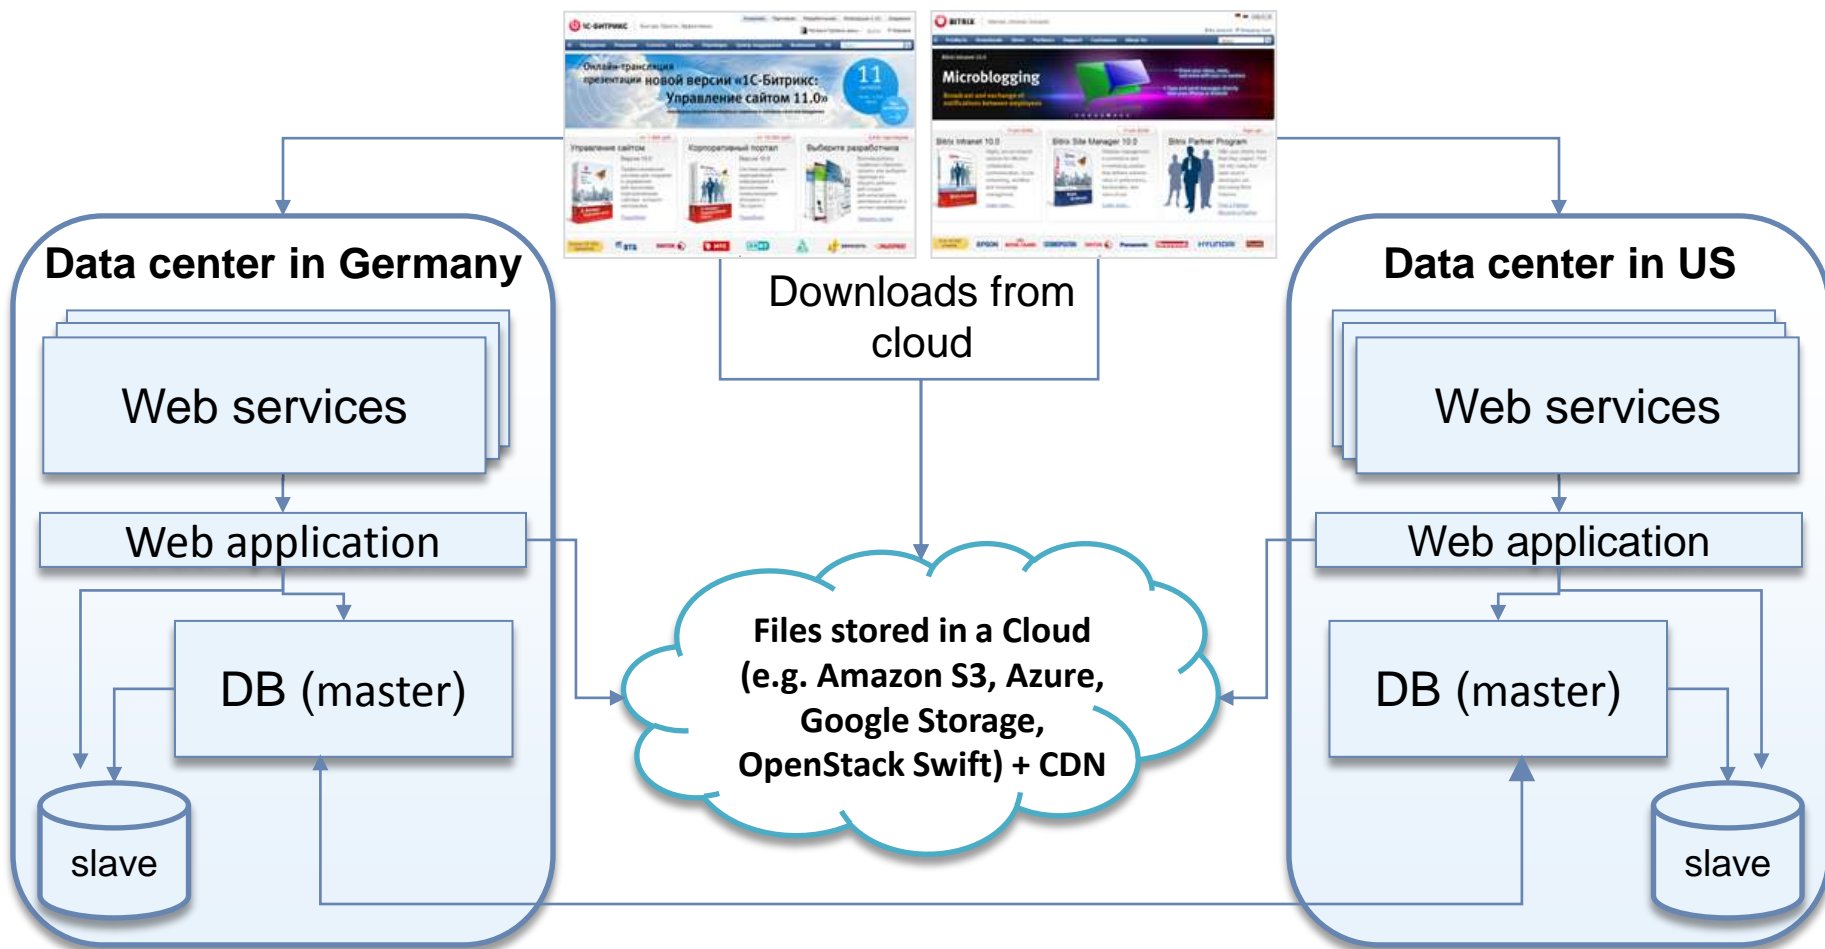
1С-БИТРИКС

Онлайн-трансляция презентации новой версии «1С-Битрикс: Управление сайтом 11.0»

11

Управление сайтом

Корпоративный портал

Выберите разработчика

BITRIX

Microblogging

Bitrix Intranet 10.0

Bitrix Site Manager 10.0

Bitrix Partner Program

Data center in Germany

Downloads from cloud

Data center in US

Web services

Web application

DB (master)

slave

Files stored in a Cloud (e.g. Amazon S3, Azure, Google Storage, OpenStack Swift) + CDN

Web services

Web application

DB (master)

slave